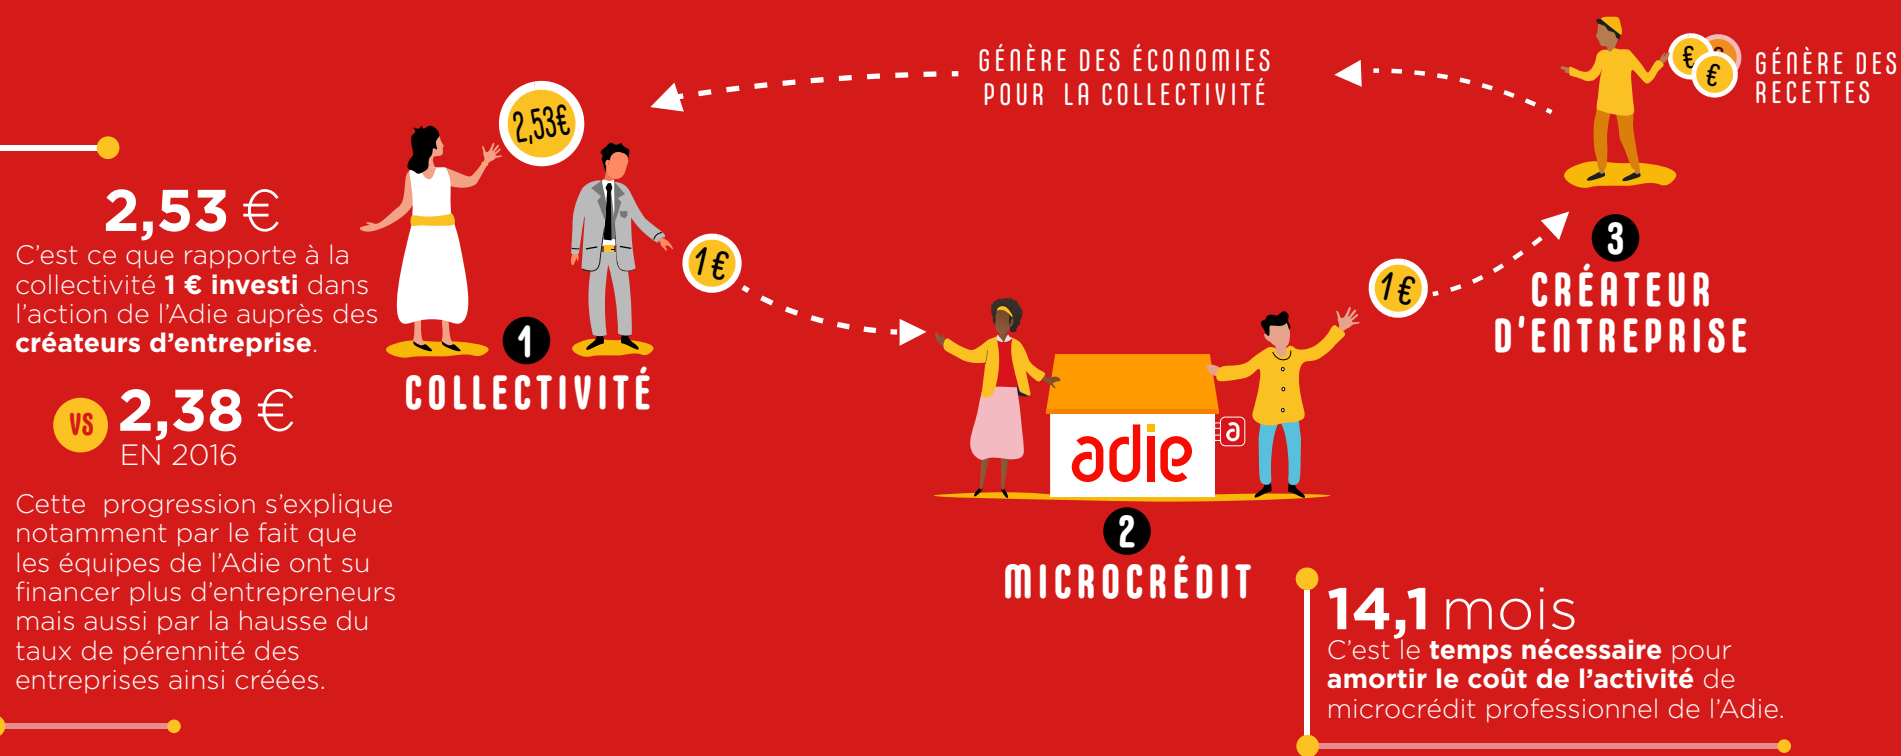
GÉNÈRE DES ÉCONOMIES POUR LA COLLECTIVITÉ

GÉNÈRE DES RECETTES

2,53€

2,53 €
C'est ce que rapporte à la collectivité **1 € investi** dans l'action de l'Adie auprès des **créateurs d'entreprise**.

VS 2,38 €
EN 2016

Cette progression s'explique notamment par le fait que les équipes de l'Adie ont su financer plus d'entrepreneurs mais aussi par la hausse du taux de pérennité des entreprises ainsi créées.

1€

1
COLLECTIVITÉ

1€

3
CRÉATEUR D'ENTREPRISE

adie

2
MICROCRÉDIT

14,1 mois
C'est le **temps nécessaire** pour **amortir le coût de l'activité** de microcrédit professionnel de l'Adie.